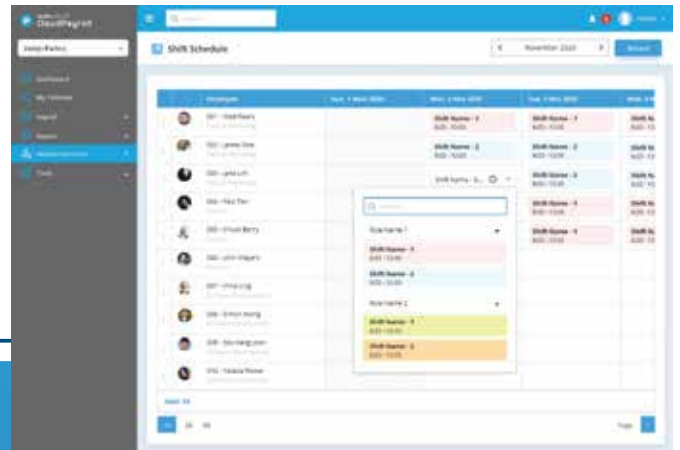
CloudPayroll

Shift Schedule

November 2020

Employee

Sun, 1 Nov 2020

Mon, 2 Nov 2020

Tue, 3 Nov 2020

Shift Name - 1

Shift Name - 2

Shift Name - 3

Shift Name - 4

001 - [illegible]

002 - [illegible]

003 - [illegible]

004 - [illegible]

005 - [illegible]

006 - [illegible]

007 - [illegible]

008 - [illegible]

009 - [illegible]

010 - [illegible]

Role name 1

Role name 2

Shift Name - 1

Shift Name - 2

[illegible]